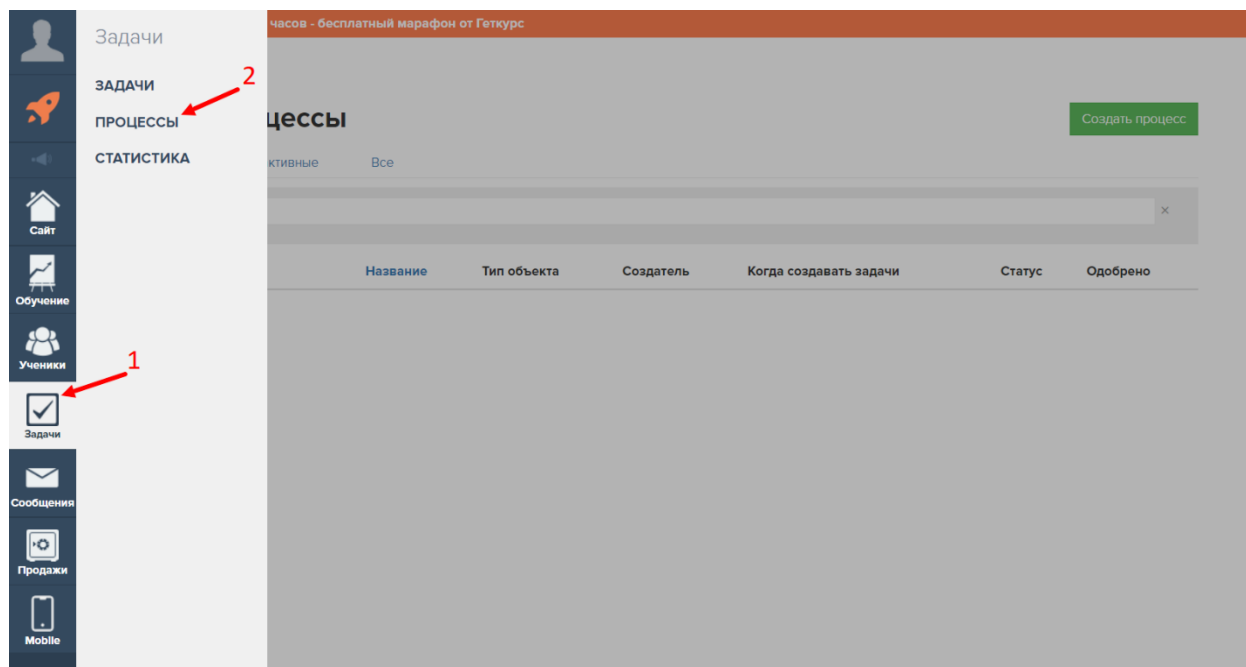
Сайт
Обучение
Ученики
Задачи
Сообщения
Продажи
Mobile

Задачи

ЗАДАЧИ
ПРОЦЕССЫ
СТАТИСТИКА

2
1

часов - бесплатный марафон от Геткурс

цессы

Создать процесс

ктивные Все

×

| Название | Тип объекта | Создатель | Когда создавать задачи | Статус | Одобрено |
|---|---|---|---|---|---|